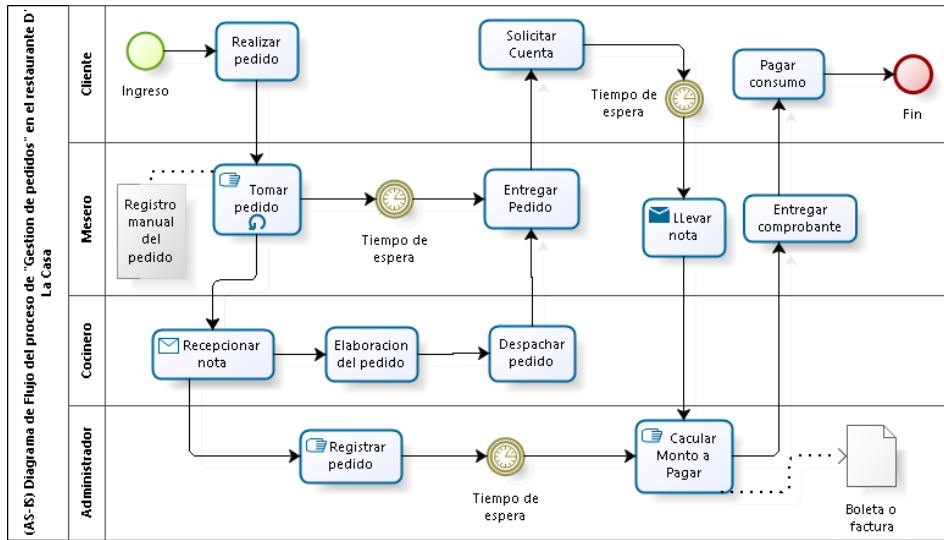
(AS-IS) Diagrama de Flujo del proceso de "Gestion de pedidos" en el restaurante D' La Casa

Cliente

Ingreso

Realizar pedido

Solicitar Cuenta

Tiempo de espera

Pagar consumo

Fin

Mesero

Registro manual del pedido

Tomar pedido

Tiempo de espera

Entregar Pedido

LLevar nota

Entregar comprobante

Cocinero

Recepcionar nota

Elaboracion del pedido

Despachar pedido

Administrador

Registrar pedido

Tiempo de espera

Cacular Monto a Pagar

Boleta o factura